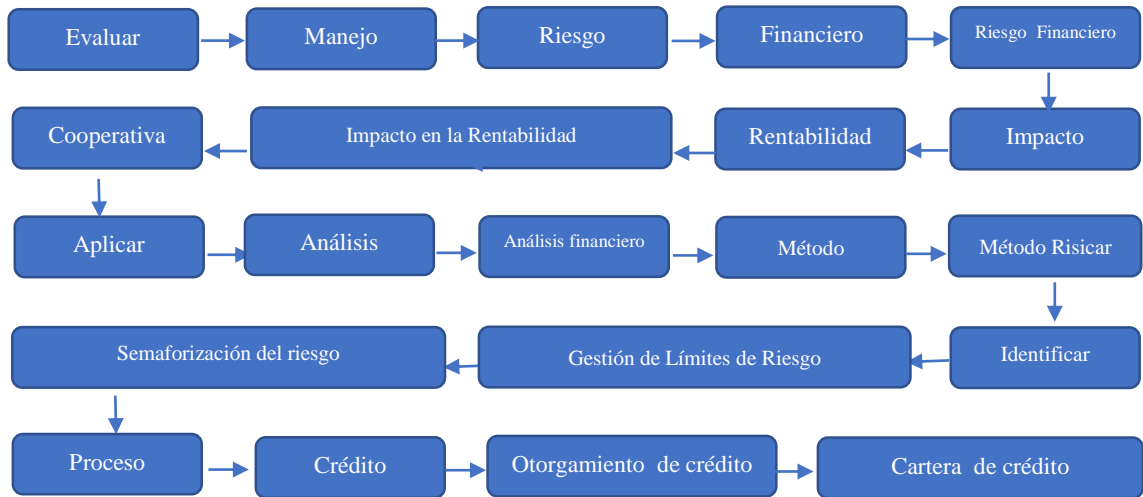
Evaluar
Manejo
Riesgo
Financiero
Riesgo Financiero

Impacto
Rentabilidad
Impacto en la Rentabilidad
Cooperativa

Aplicar
Análisis
Análisis financiero
Método
Método Risicar

Identificar
Gestión de Límites de Riesgo
Semaforización del riesgo

Proceso
Crédito
Otorgamiento de crédito
Cartera de crédito